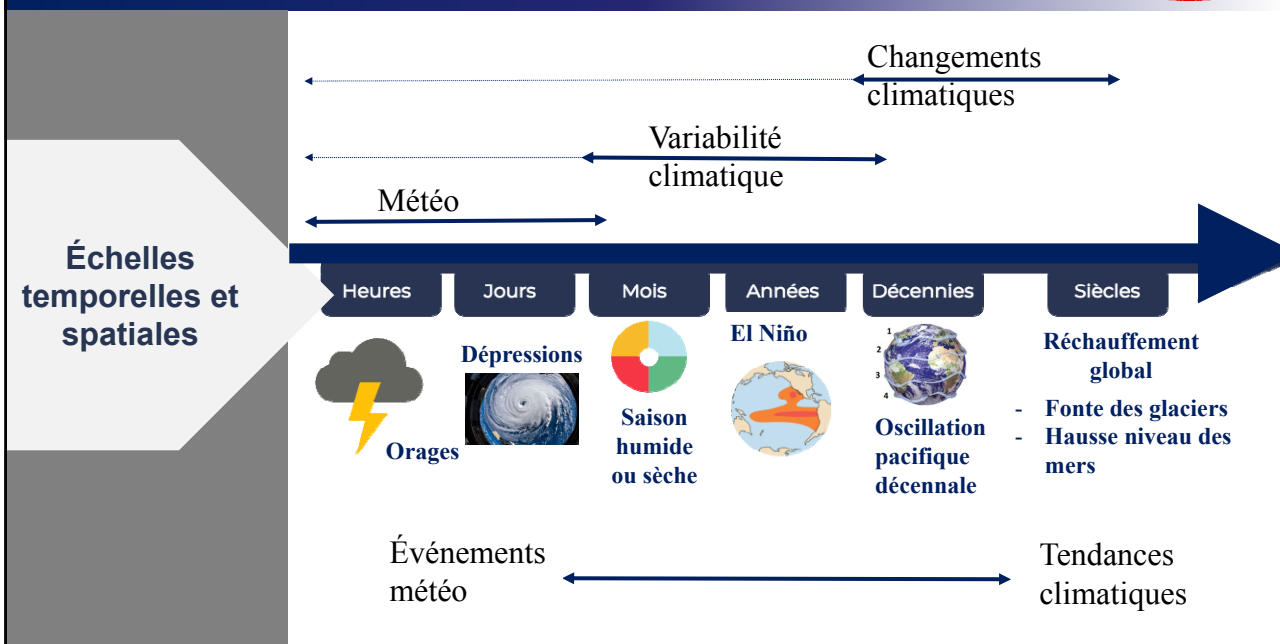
Échelles temporelles et spatiales

Changements climatiques

Variabilité climatique

Météo

Heures
Jours
Mois
Années
Décennies
Siècles

Orages
Dépressions
Saison humide ou sèche
El Niño
Oscillation pacifique décennale
Réchauffement global
- Fonte des glaciers
- Hausse niveau des mers

Événements météo
Tendances climatiques